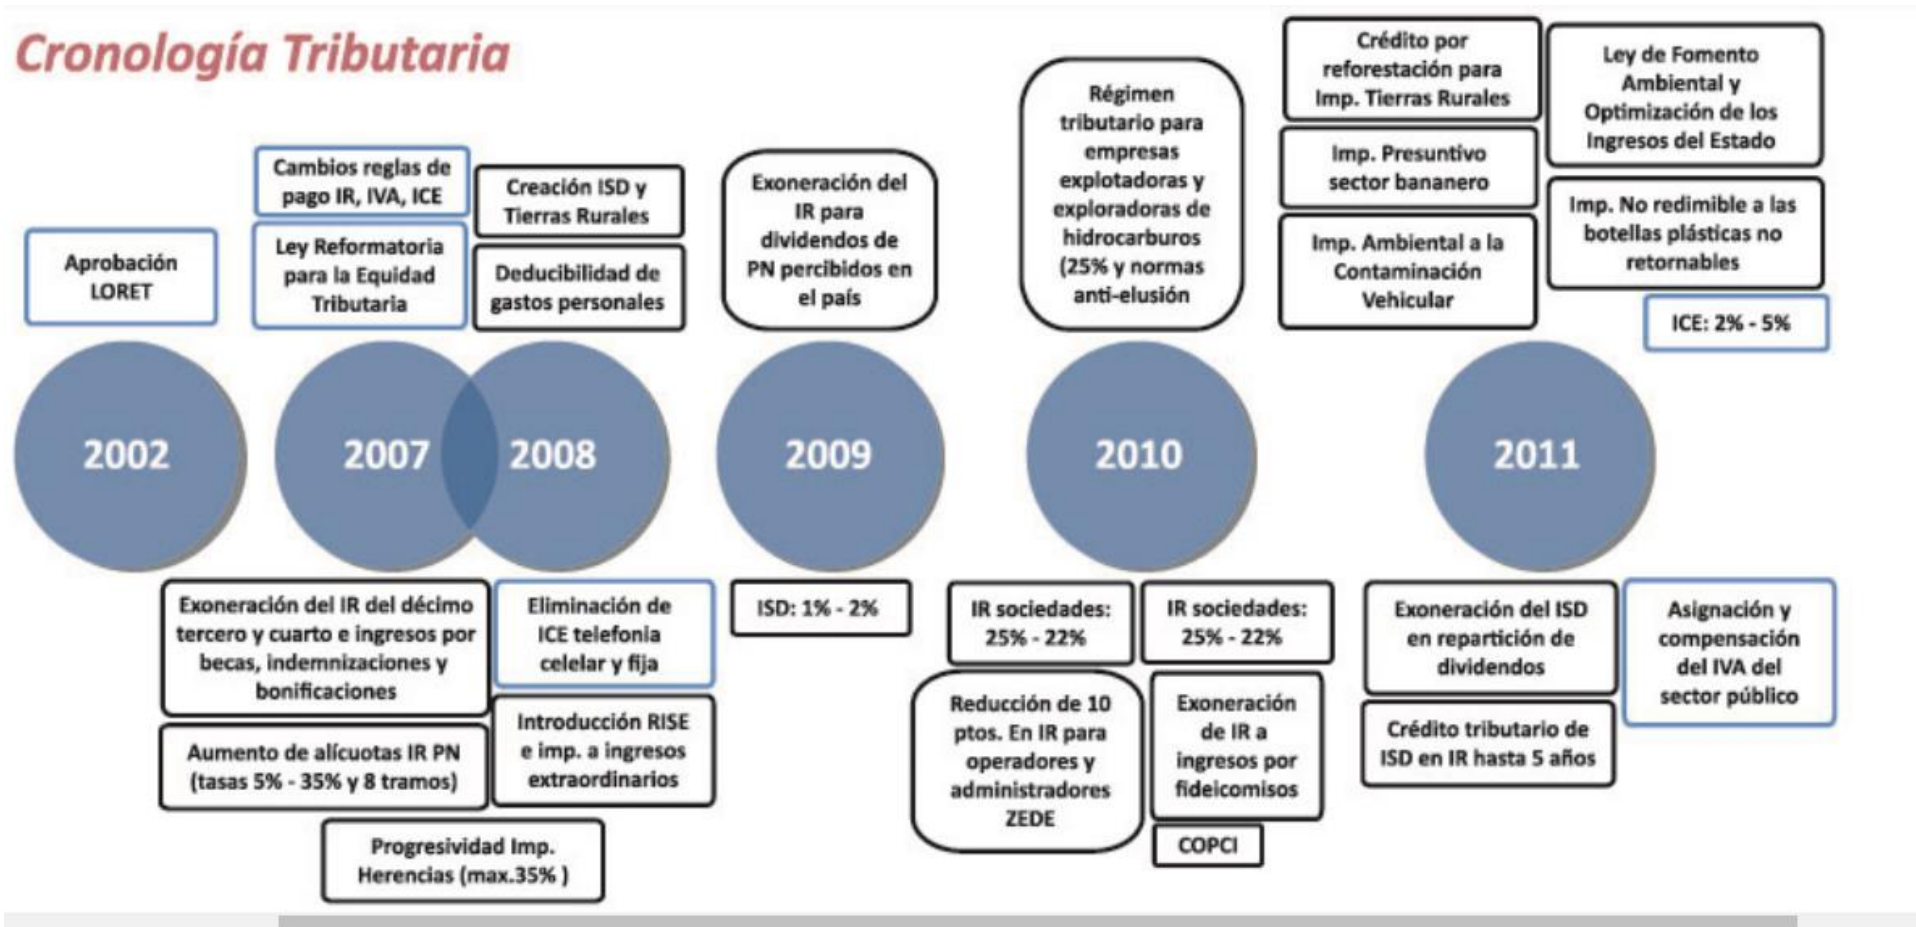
Cronología Tributaria

Aprobación LORET

Cambios reglas de pago IR, IVA, ICE

Ley Reformatoria para la Equidad Tributaria

Creación ISD y Tierras Rurales

Deducibilidad de gastos personales

Exoneración del IR para dividendos de PN percibidos en el país

Régimen tributario para empresas explotadoras y exploradoras de hidrocarburos (25% y normas anti-elusión)

Crédito por reforestación para Imp. Tierras Rurales

Imp. Presuntivo sector bananero

Imp. Ambiental a la Contaminación Vehicular

Ley de Fomento Ambiental y Optimización de los Ingresos del Estado

Imp. No redimible a las botellas plásticas no retornables

ICE: 2% - 5%

2002

2007

2008

2009

2010

2011

Exoneración del IR del décimo tercero y cuarto e ingresos por becas, indemnizaciones y bonificaciones

Aumento de alícuotas IR PN (tasas 5% - 35% y 8 tramos)

Progresividad Imp. Herencias (max.35% )

Eliminación de ICE telefonia celelar y fija

Introducción RISE e imp. a ingresos extraordinarios

ISD: 1% - 2%

IR sociedades: 25% - 22%

IR sociedades: 25% - 22%

Reducción de 10 ptos. En IR para operadores y administradores ZEDE

Exoneración de IR a ingresos por fideicomisos

COPCI

Exoneración del ISD en repartición de dividendos

Crédito tributario de ISD en IR hasta 5 años

Asignación y compensación del IVA del sector público